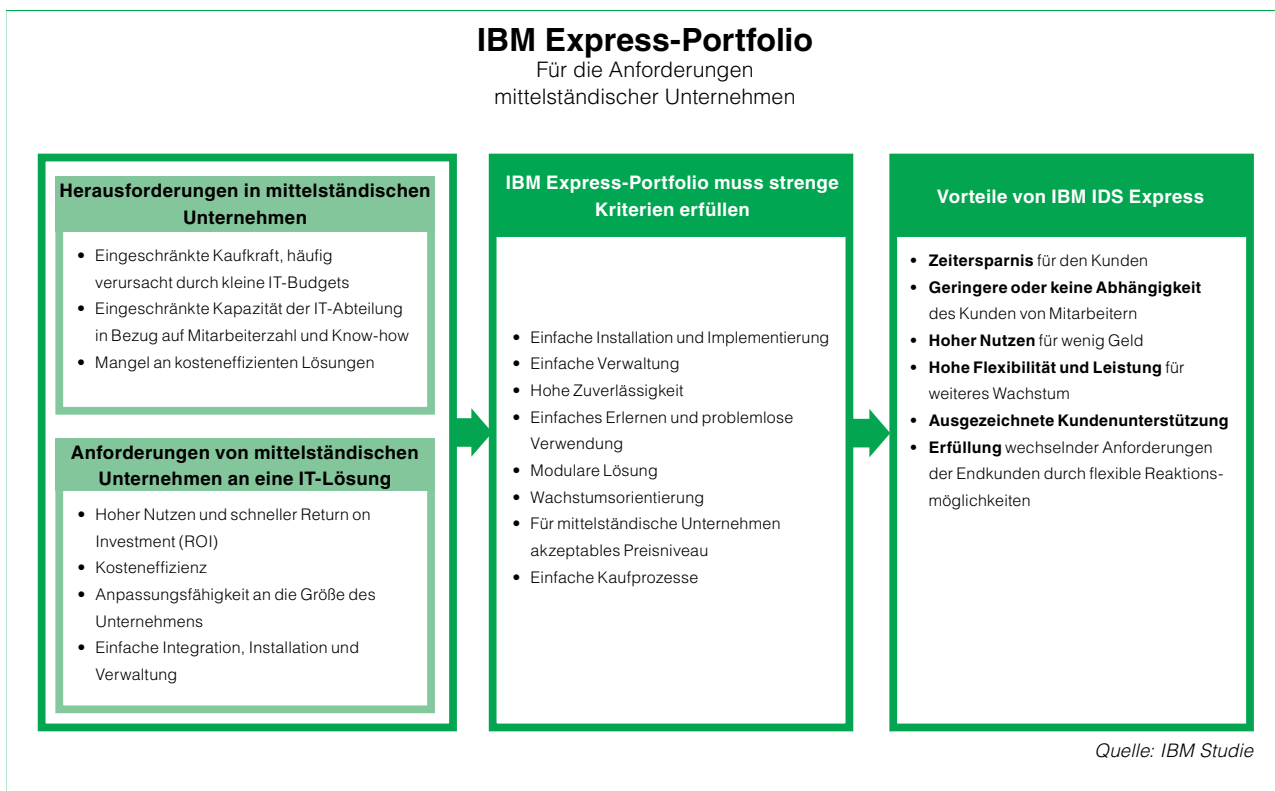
IBM Express-Portfolio
Für die Anforderungen mittelständischer Unternehmen

Herausforderungen in mittelständischen Unternehmen

- Eingeschränkte Kaufkraft, häufig verursacht durch kleine IT-Budgets
- Eingeschränkte Kapazität der IT-Abteilung in Bezug auf Mitarbeiterzahl und Know-how
- Mangel an kosteneffizienten Lösungen

Anforderungen von mittelständischen Unternehmen an eine IT-Lösung

- Hoher Nutzen und schneller Return on Investment (ROI)
- Kosteneffizienz
- Anpassungsfähigkeit an die Größe des Unternehmens
- Einfache Integration, Installation und Verwaltung

IBM Express-Portfolio muss strenge Kriterien erfüllen

- Einfache Installation und Implementierung
- Einfache Verwaltung
- Hohe Zuverlässigkeit
- Einfaches Erlernen und problemlose Verwendung
- Modulare Lösung
- Wachstumsorientierung
- Für mittelständische Unternehmen akzeptables Preisniveau
- Einfache Kaufprozesse

Vorteile von IBM IDS Express

- **Zeitersparnis** für den Kunden
- **Geringere oder keine Abhängigkeit** des Kunden von Mitarbeitern
- **Hoher Nutzen** für wenig Geld
- **Hohe Flexibilität und Leistung** für weiteres Wachstum
- **Ausgezeichnete Kundenunterstützung**
- **Erfüllung** wechselnder Anforderungen der Endkunden durch flexible Reaktionsmöglichkeiten

Quelle: IBM Studie